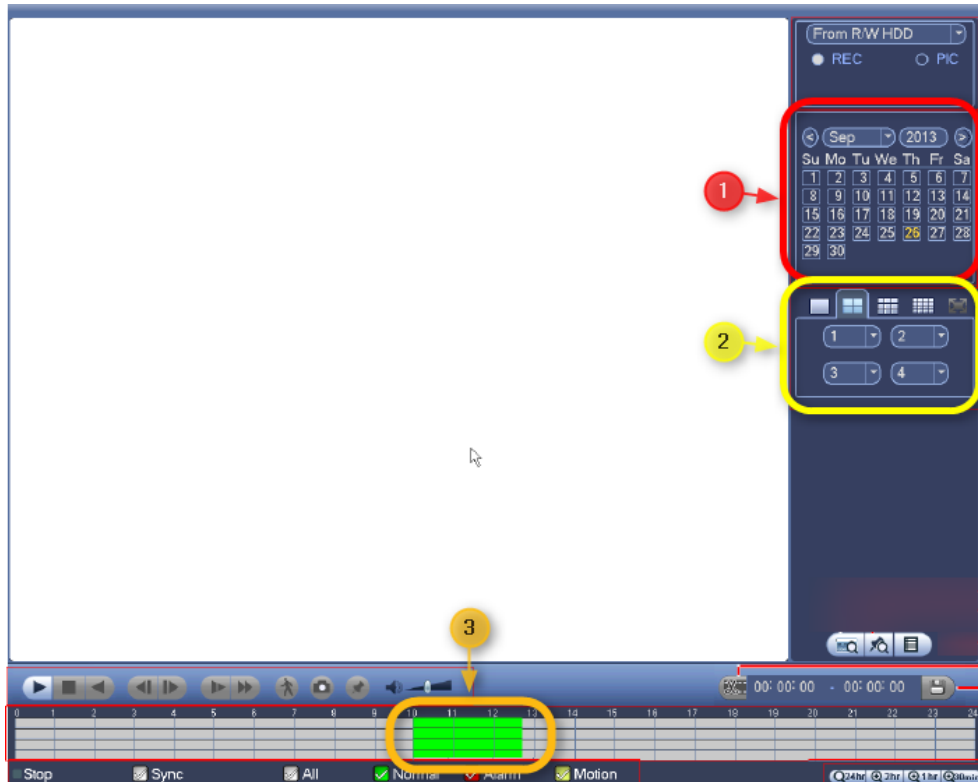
From R/W HDD
REC
PIC

1

Sep 2013
Su Mo Tu We Th Fr Sa
1 2 3 4 5 6 7
8 9 10 11 12 13 14
15 16 17 18 19 20 21
22 23 24 25 26 27 28
29 30

2

1 2
3 4

3

00: 00: 00 - 00: 00: 00

0 1 2 3 4 5 6 7 8 9 10 11 12 13 14 15 16 17 18 19 20 21 22 23 24

Stop
Sync
All
Normal
Alarm
Motion

24hr
2hr
1hr
30min